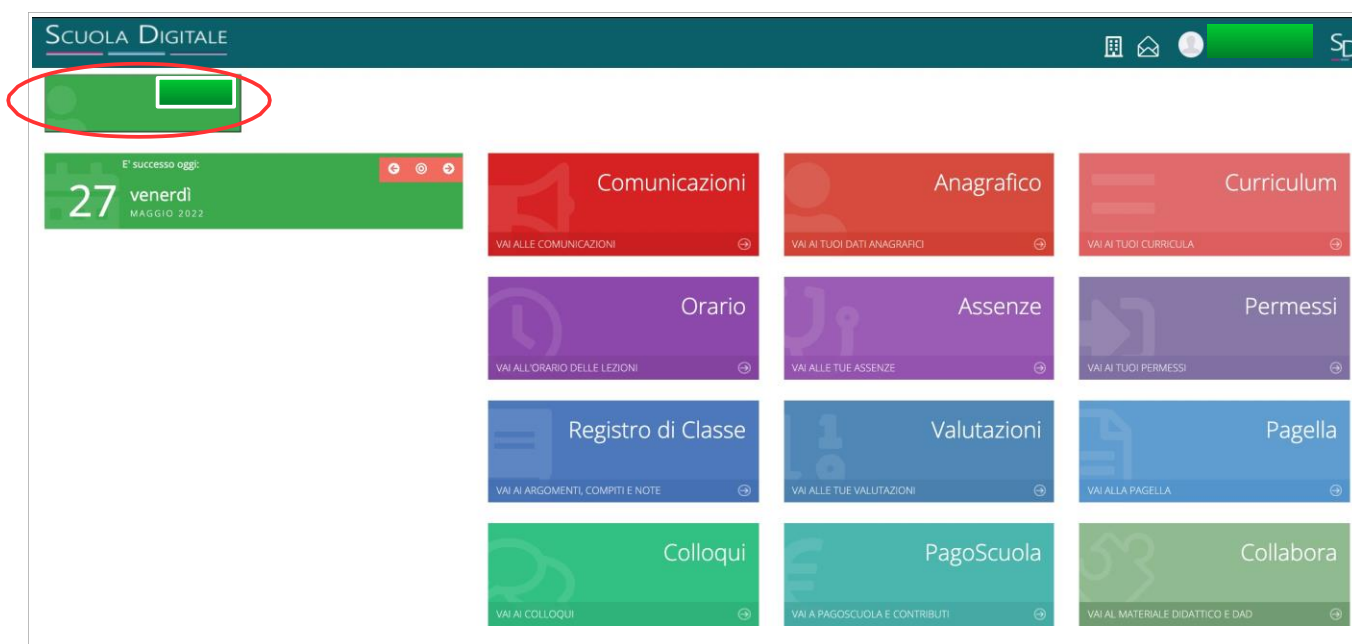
SCUOLA DIGITALE

E' successo oggi:
27 venerdì
MAGGIO 2022

Comunicazioni
VAI ALLE COMUNICAZIONI

Anagrafico
VAI AI TUOI DATI ANAGRAFICI

Curriculum
VAI AI TUOI CURRICULA

Orario
VAI ALL'ORARIO DELLE LEZIONI

Assenze
VAI ALLE TUE ASSENZE

Permessi
VAI AI TUOI PERMESSI

Registro di Classe
VAI AI ARGOMENTI, COMPITI E NOTE

Valutazioni
VAI ALLE TUE VALUTAZIONI

Pagella
VAI ALLA PAGELLA

Colloqui
VAI AI COLLOQUI

PagoScuola
VAI A PAGOSCUOLA E CONTRIBUTI

Collabora
VAI AL MATERIALE DIDATTICO E DAD